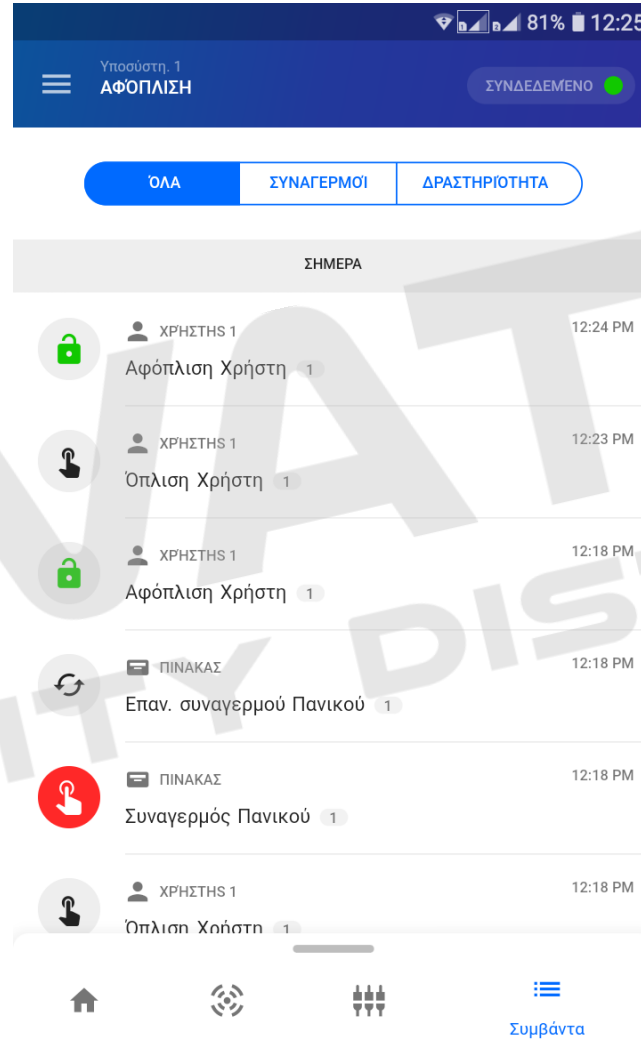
81% 12:25

Υποσύστη. 1
ΑΦΟΠΛΙΣΗ

ΣΥΝΔΕΔΕΜΕΝΟ

ΌΛΑ | ΣΥΝΑΓΕΡΜΟΊ | ΔΡΑΣΤΗΡΙΌΤΗΤΑ

ΣΗΜΕΡΑ

ΧΡΉΣΤΗΣ 1
12:24 PM
Αφόπλιση Χρήστη 1

ΧΡΉΣΤΗΣ 1
12:23 PM
Όπλιση Χρήστη 1

ΧΡΉΣΤΗΣ 1
12:18 PM
Αφόπλιση Χρήστη 1

ΠΙΝΑΚΑΣ
12:18 PM
Επαν. συναγερμού Πανικού 1

ΠΙΝΑΚΑΣ
12:18 PM
Συναγερμός Πανικού 1

ΧΡΉΣΤΗΣ 1
12:18 PM
Όπλιση Χρήστη 1

Συμβάντα